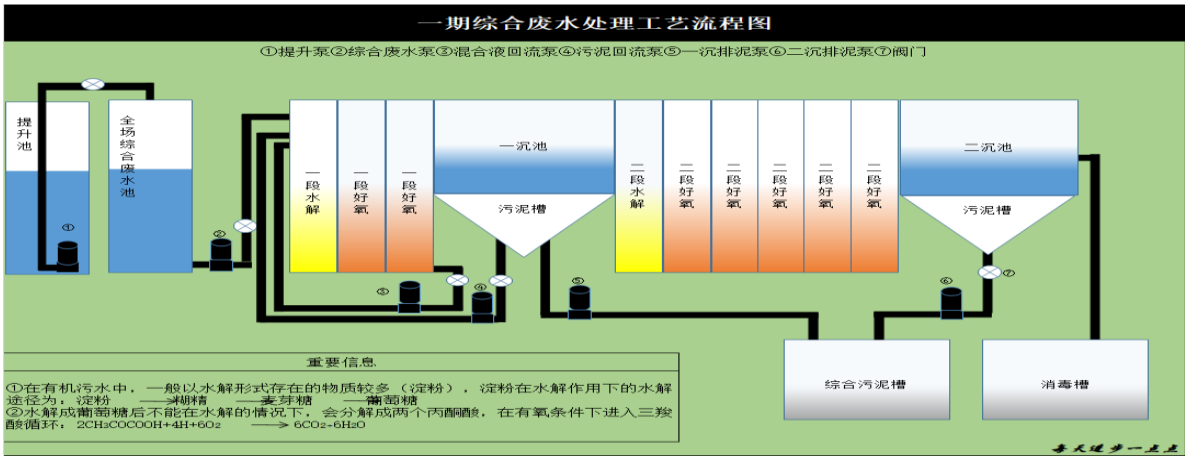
一期综合废水处理工艺流程图

①提升泵②综合废水泵③混合液回流泵④污泥回流泵⑤一沉排泥泵⑥二沉排泥泵⑦阀门

提升池

全场综合废水池

①

②

一段水解

一段好氧

一段好氧

一沉池

污泥槽

③

④

⑤

二段水解

二段好氧

二段好氧

二段好氧

二段好氧

二段好氧

二沉池

污泥槽

⑥

⑦

综合污泥槽

消毒槽

重要信息

①在有机污水中，一般以水解形式存在的物质较多（淀粉），淀粉在水解作用下的水解途径为：淀粉 ——→糊精 ——→麦芽糖 ——→葡萄糖
②水解成葡萄糖后不能在水解的情况下，会分解成两个丙酮酸，在有氧条件下进入三羧酸循环：2CH₃COCOOH+4H+6O₂ ——→ 6CO₂+6H₂O

每天进步一点点